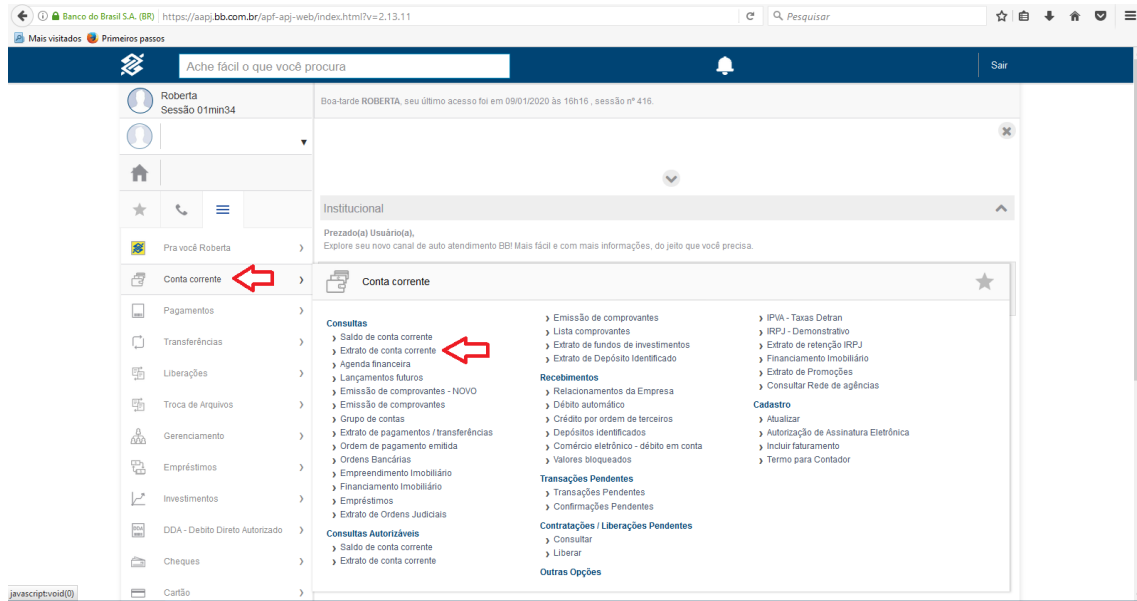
Banco do Brasil S.A. (BR) https://aapj.bb.com.br/apf-apj-web/index.html?v=2.13.11

Pesquisar

Mais visitados Primeiros passos

Ache fácil o que você procura

Sair

Roberta
Sessão 01min34

Boa-tarde ROBERTA, seu último acesso foi em 09/01/2020 às 16h16 , sessão nº 416.

Institucional

Prezado(a) Usuário(a),
Explore seu novo canal de auto atendimento BB! Mais fácil e com mais informações, do jeito que você precisa.

Pra você Roberta
Conta corrente
Pagamentos
Transferências
Liberações
Troca de Arquivos
Gerenciamento
Empréstimos
Investimentos
DDA - Debito Direto Autorizado
Cheques
Cartão

Conta corrente

Consultas
Saldo de conta corrente
Extrato de conta corrente
Agenda financeira
Lançamentos futuros
Emissão de comprovantes - NOVO
Emissão de comprovantes
Grupo de contas
Extrato de pagamentos / transferências
Ordem de pagamento emitida
Ordens Bancárias
Empreendimento Imobiliário
Financiamento Imobiliário
Empréstimos
Extrato de Ordens Judiciais

Consultas Autorizáveis
Saldo de conta corrente
Extrato de conta corrente

Emissão de comprovantes
Lista comprovantes
Extrato de fundos de investimentos
Extrato de Depósito Identificado

Recebimentos
Relacionamentos da Empresa
Débito automático
Crédito por ordem de terceiros
Depósitos identificados
Comércio eletrônico - débito em conta
Valores bloqueados

Transações Pendentes
Transações Pendentes
Confirmações Pendentes

Contratações / Liberações Pendentes
Consultar
Liberar

Outras Opções

IPVA - Taxas Detran
IRPJ - Demonstrativo
Extrato de retenção IRPJ
Financiamento Imobiliário
Extrato de Promoções
Consultar Rede de agências

Cadastro
Atualizar
Autorização de Assinatura Eletrônica
Incluir faturamento
Termo para Contador

javascript:void(0)